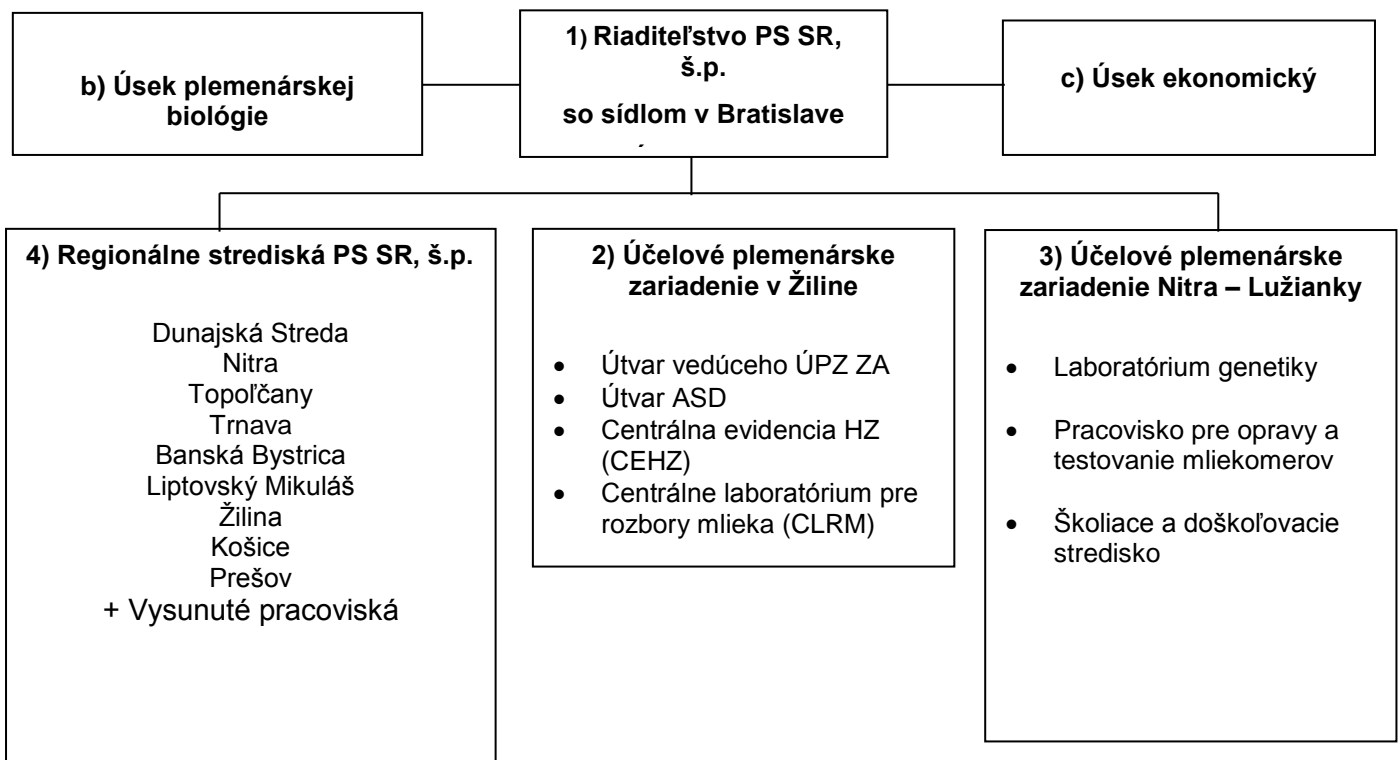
b) Úsek plemenárskej biológie

1) Riaditeľstvo PS SR, š.p.

so sídlom v Bratislave

c) Úsek ekonomický

4) Regionálne strediská PS SR, š.p.

Dunajská Streda
Nitra
Topoľčany
Trnava
Banská Bystrica
Liptovský Mikuláš
Žilina
Košice
Prešov
+ Vysunuté pracoviská

2) Účelové plemenárske zariadenie v Žiline

- Útvar vedúceho ÚPZ ZA
- Útvar ASD
- Centrálna evidencia HZ (CEHZ)
- Centrálne laboratórium pre rozbory mlieka (CLRM)

3) Účelové plemenárske zariadenie Nitra – Lužianky

- Laboratórium genetiky
- Pracovisko pre opravy a testovanie mliekomerov
- Školiace a doškoľovacie stredisko